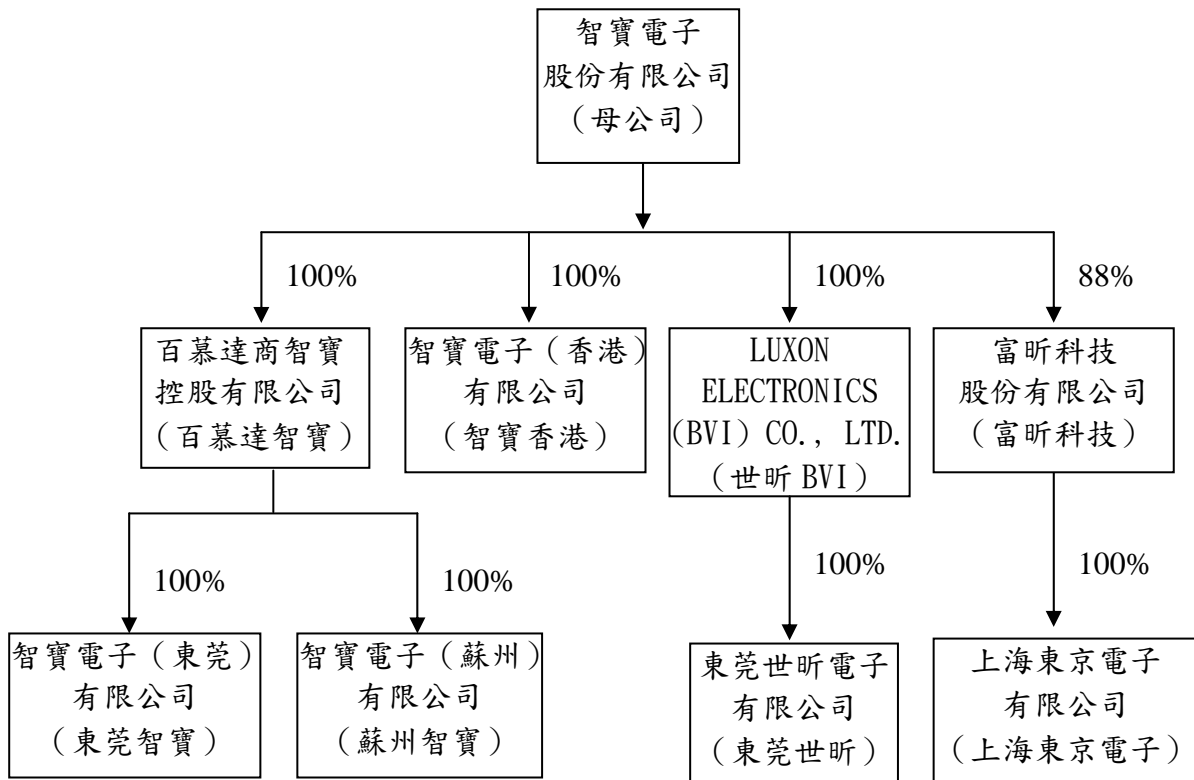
智寶電子
股份有限公司
(母公司)

100%

100%

100%

88%

百慕達商智寶
控股有限公司
(百慕達智寶)

智寶電子(香港)
有限公司
(智寶香港)

LUXON
ELECTRONICS
(BVI) CO., LTD.
(世昕 BVI)

富昕科技
股份有限公司
(富昕科技)

100%

100%

100%

100%

智寶電子(東莞)
有限公司
(東莞智寶)

智寶電子(蘇州)
有限公司
(蘇州智寶)

東莞世昕電子
有限公司
(東莞世昕)

上海東京電子
有限公司
(上海東京電子)